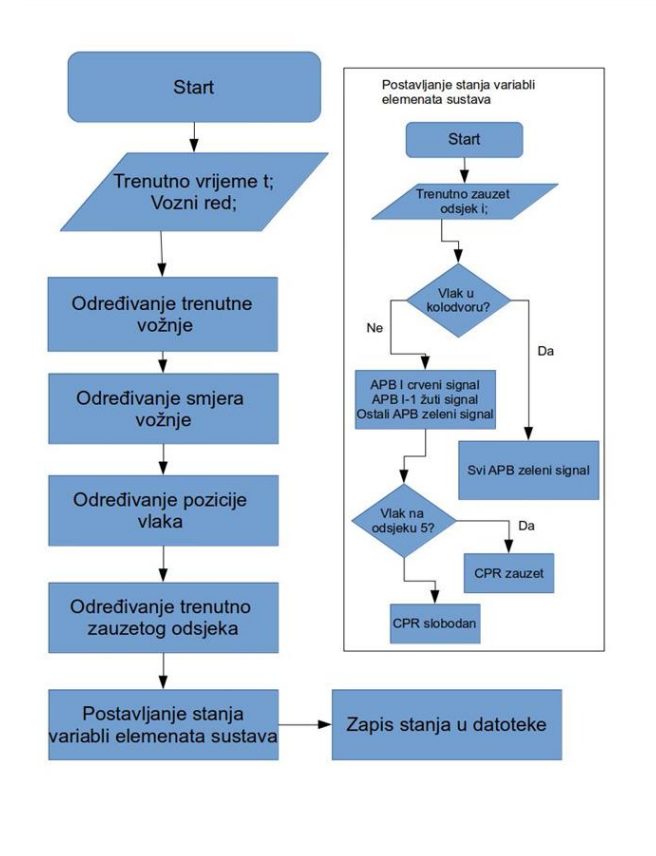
Start

Trenutno vrijeme t;
Vozni red;

Određivanje trenutne vožnje

Određivanje smjera vožnje

Određivanje pozicije vlaka

Određivanje trenutno zauzetog odsjeka

Postavljanje stanja variabli elemenata sustava

Zapis stanja u datoteke

Postavljanje stanja variabli elemenata sustava

Start

Trenutno zauzet odsjek i;

Vlak u kolodvoru?

Ne

Da

APB I crveni signal
APB I-1 žuti signal
Ostali APB zeleni signal

Svi APB zeleni signal

Vlak na odsjeku 5?

Da

CPR zauzet

CPR slobodan